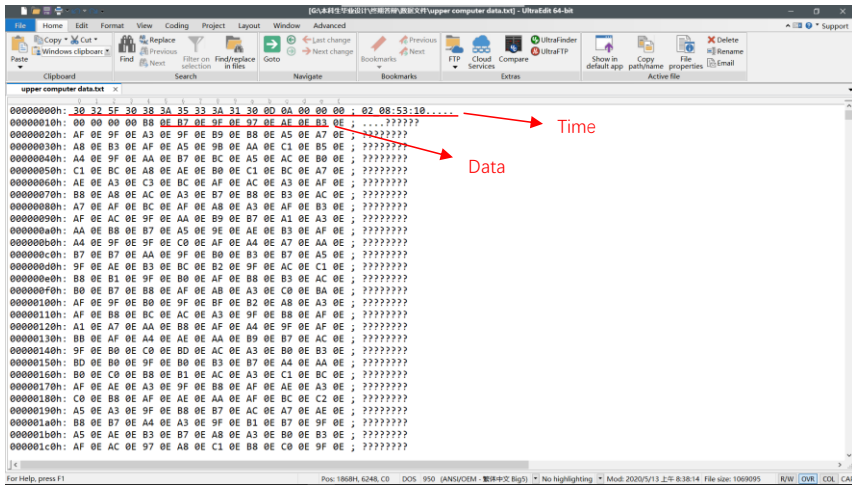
[G:\本科生毕业设计\师刚资料\数据文件\upper computer data.txt] - UltraEdit 64-bit

File Home Edit Format View Coding Project Layout Window Advanced

Support

Paste Copy Cut Windows clipboard Clipboard
Find Replace Previous Next Filter on selection Find/replace in files Search
Goto Last change Next change Navigate
Bookmarks Previous Next Bookmarks
FTP Cloud Services Compare UltraFinder UltraFTP Extras
Show in default app Copy path/name File properties Delete Rename Email Active file

upper computer data.txt

00000000h: 30 32 5F 30 38 3A 35 33 3A 31 30 0D 0A 00 00 00 ; 02 08:53:10.....
00000010h: 00 00 00 00 B8 0E B7 0E 9F 0E 97 0E AF 0E B3 0E ; ....??????
00000020h: AF 0E 9F 0E A3 0E 9F 0E B9 0E B8 0E A5 0E A7 0E ; ????????
00000030h: A8 0E B3 0E AF 0E A5 0E 9B 0E AA 0E C1 0E B5 0E ; ????????
00000040h: A4 0E 9F 0E AA 0E B7 0E BC 0E A5 0E AC 0E B0 0E ; ????????
00000050h: C1 0E BC 0E A8 0E AE 0E B0 0E C1 0E BC 0E A7 0E ; ????????
00000060h: AE 0E A3 0E C3 0E BC 0E AF 0E AC 0E A3 0E AF 0E ; ????????
00000070h: B8 0E A8 0E AC 0E A3 0E B7 0E B8 0E B3 0E AC 0E ; ????????
00000080h: A7 0E AF 0E BC 0E AF 0E A8 0E A3 0E AF 0E B3 0E ; ????????
00000090h: AF 0E AC 0E 9F 0E AA 0E B9 0E B7 0E A1 0E A3 0E ; ????????
000000a0h: AA 0E B8 0E B7 0E A5 0E 9E 0E AE 0E B3 0E AF 0E ; ????????
000000b0h: A4 0E 9F 0E 9F 0E C0 0E AF 0E A4 0E A7 0E AA 0E ; ????????
000000c0h: B7 0E B7 0E AA 0E 9F 0E B0 0E B3 0E B7 0E A5 0E ; ????????
000000d0h: 9F 0E AE 0E B3 0E BC 0E B2 0E 9F 0E AC 0E C1 0E ; ????????
000000e0h: B8 0E B1 0E 9F 0E B0 0E AF 0E B8 0E B3 0E AC 0E ; ????????
000000f0h: B0 0E B7 0E B8 0E AF 0E AB 0E A3 0E C0 0E BA 0E ; ????????
00000100h: AF 0E 9F 0E B0 0E 9F 0E BF 0E B2 0E A8 0E A3 0E ; ????????
00000110h: AF 0E B8 0E BC 0E AC 0E A3 0E 9F 0E B8 0E AF 0E ; ????????
00000120h: A1 0E A7 0E AA 0E B8 0E AF 0E A4 0E 9F 0E AF 0E ; ????????
00000130h: BB 0E AF 0E A4 0E AE 0E AA 0E B9 0E B7 0E AC 0E ; ????????
00000140h: 9F 0E B0 0E C0 0E BD 0E AC 0E A3 0E B0 0E B3 0E ; ????????
00000150h: BD 0E B0 0E 9F 0E B0 0E B3 0E B7 0E A4 0E AA 0E ; ????????
00000160h: B0 0E C0 0E B8 0E B1 0E AC 0E A3 0E C1 0E BC 0E ; ????????
00000170h: AF 0E AE 0E A3 0E 9F 0E B8 0E AF 0E AE 0E A3 0E ; ????????
00000180h: C0 0E B8 0E AF 0E AE 0E AA 0E AF 0E BC 0E C2 0E ; ????????
00000190h: A5 0E A3 0E 9F 0E B8 0E B7 0E AC 0E A7 0E AE 0E ; ????????
000001a0h: B8 0E B7 0E A4 0E A3 0E 9F 0E B1 0E B7 0E 9F 0E ; ????????
000001b0h: A5 0E AE 0E B3 0E B7 0E A8 0E A3 0E B0 0E B3 0E ; ????????
000001c0h: AF 0E AC 0E 97 0E A8 0E C1 0E B8 0E C0 0E 9F 0E ; ????????

Time

Data

For Help, press F1 Pos: 1868H, 6248, C0 DOS 950 (ANSI/OEM - 繁体中文 Big5) No highlighting Mod: 2020/5/13 上午 8:38:14 File size: 1069095 R/W OVR COL CAP